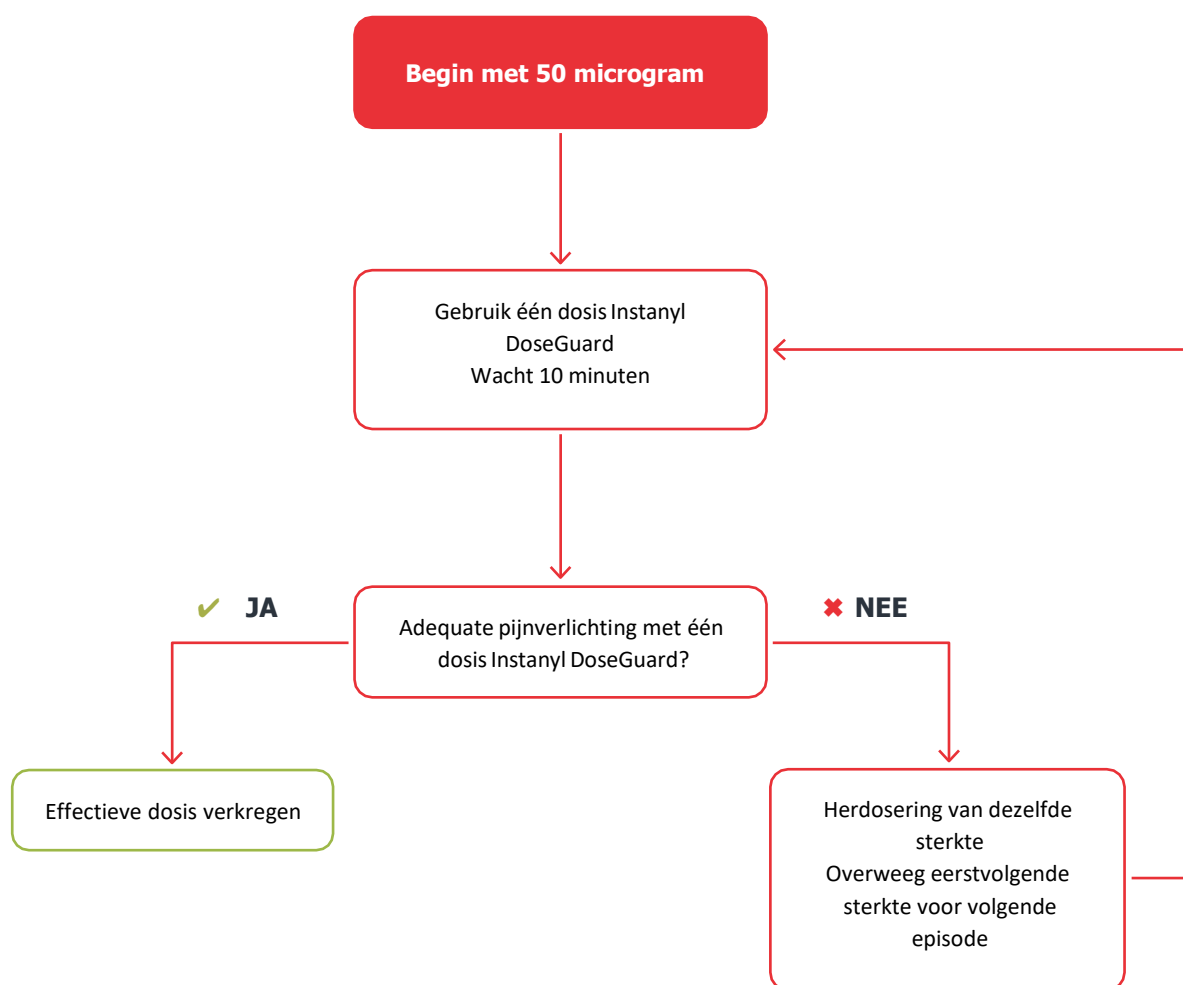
Begin met 50 microgram

Gebruik één dosis Instanyl DoseGuard
Wacht 10 minuten

✔ JA

Adequate pijnverlichting met één dosis Instanyl DoseGuard?

✖ NEE

Effectieve dosis verkregen

Herdosering van dezelfde sterkte
Overweeg eerstvolgende sterkte voor volgende episode